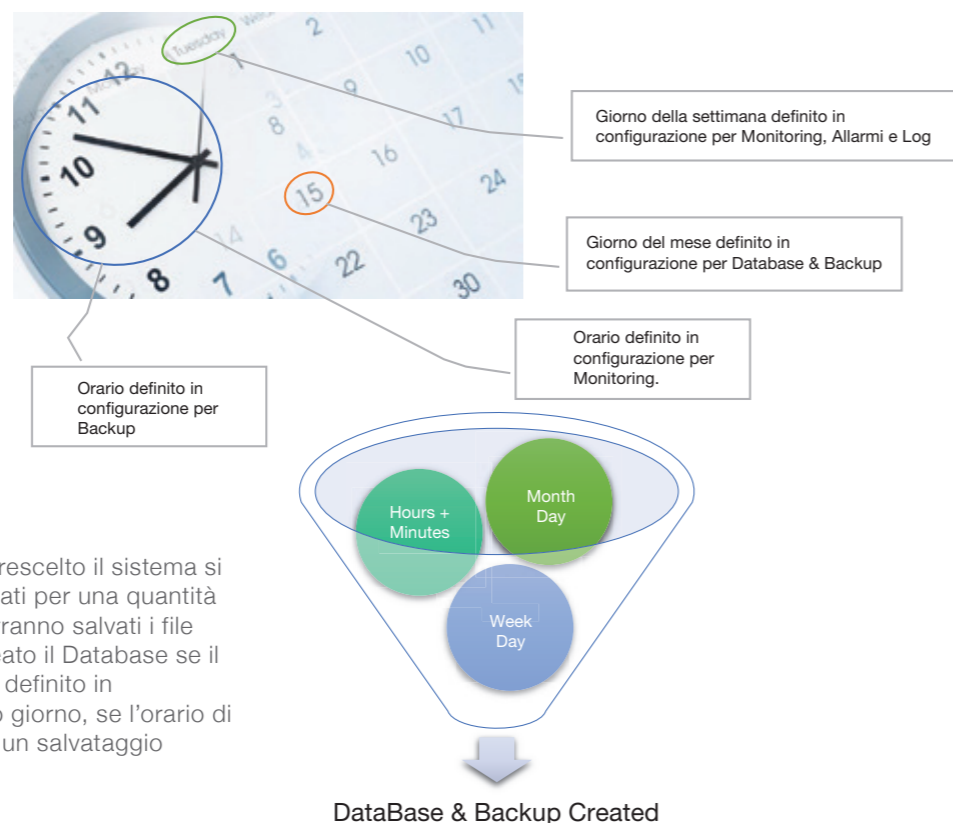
Monday
Tuesday
Wed
2
11
10
12
11
1
18
17
10
8
16
9
24
15
23
8
4
7
6
22
30

Giorno della settimana definito in configurazione per Monitoring, Allarmi e Log

Giorno del mese definito in configurazione per Database & Backup

Orario definito in configurazione per Monitoring.

Orario definito in configurazione per Backup

Hours + Minutes

Month Day

Week Day

DataBase & Backup Created

rescelto il sistema si
ati per una quantità
ranno salvati i file
cato il Database se il
definito in
o giorno, se l'orario di
un salvataggio